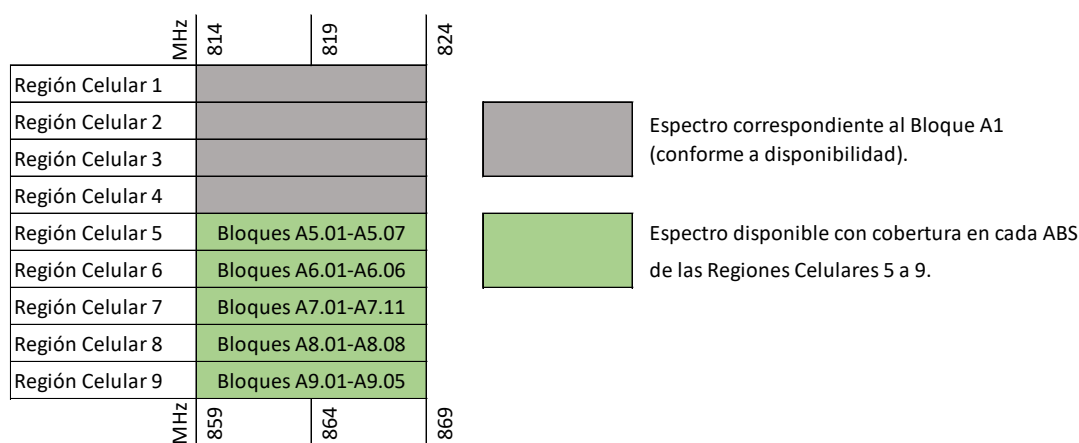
| MHz | 814 | 819 | 824 |
|---|---|---|---|
| Región Celular 1 | | | |
| Región Celular 2 | | | |
| Región Celular 3 | | | |
| Región Celular 4 | | | |
| Región Celular 5 | Bloques A5.01-A5.07 | | |
| Región Celular 6 | Bloques A6.01-A6.06 | | |
| Región Celular 7 | Bloques A7.01-A7.11 | | |
| Región Celular 8 | Bloques A8.01-A8.08 | | |
| Región Celular 9 | Bloques A9.01-A9.05 | | |
| MHz | 859 | 864 | 869 |

Espectro correspondiente al Bloque A1 (conforme a disponibilidad).

Espectro disponible con cobertura en cada ABS de las Regiones Celulares 5 a 9.